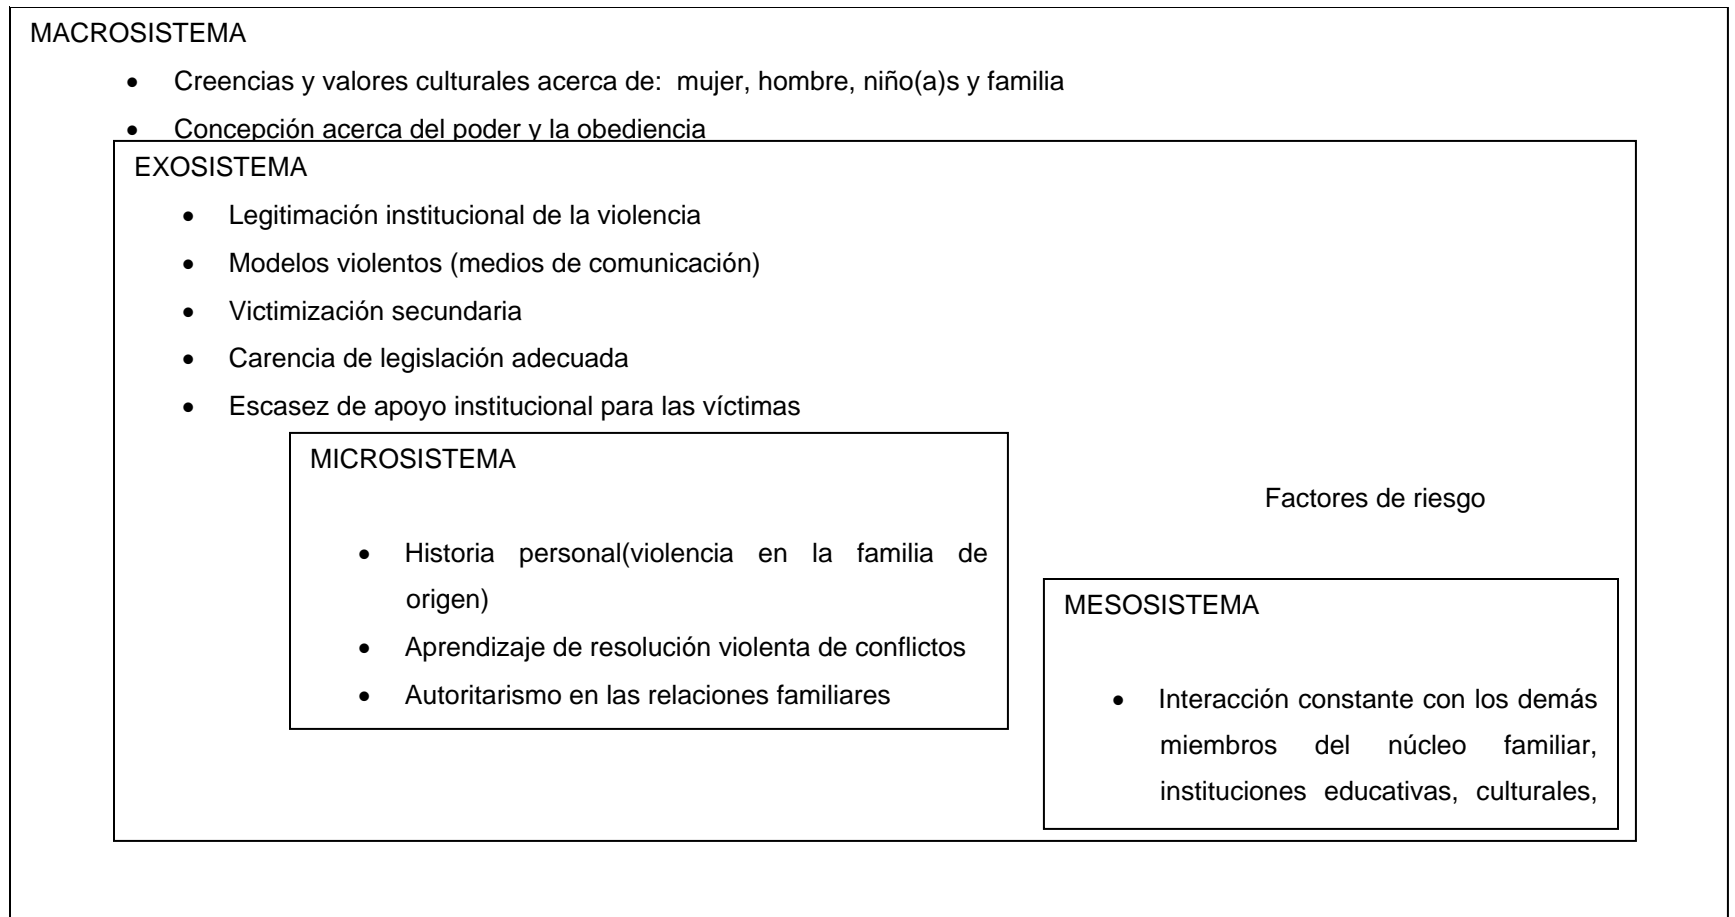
MACROSISTEMA

- Creencias y valores culturales acerca de: mujer, hombre, niño(a)s y familia
- Concepción acerca del poder y la obediencia

EXOSISTEMA

- Legitimación institucional de la violencia
- Modelos violentos (medios de comunicación)
- Victimización secundaria
- Carencia de legislación adecuada
- Escasez de apoyo institucional para las víctimas

MICROSISTEMA

- Historia personal(violencia en la familia de origen)
- Aprendizaje de resolución violenta de conflictos
- Autoritarismo en las relaciones familiares

Factores de riesgo

MESOSISTEMA

- Interacción constante con los demás miembros del núcleo familiar, instituciones educativas, culturales,